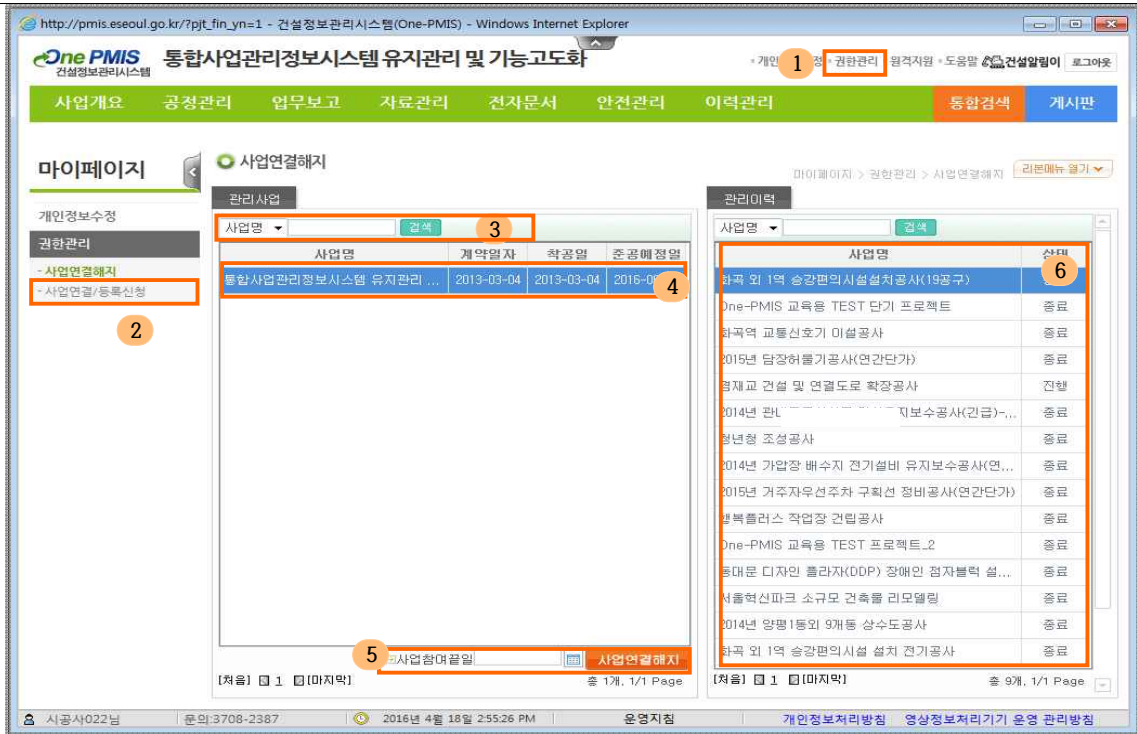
http://pmis.eseoul.go.kr/?pjt_fin_yn=1 - 건설정보관리시스템(One-PMIS) - Windows Internet Explorer

One PMIS 건설정보관리시스템 통합사업관리정보시스템 유지관리 및 기능고도화

개인 1 정 권한관리 원격지원 도움말 건설알림이 로그아웃

사업개요 공정관리 업무보고 자료관리 전자문서 안전관리 이력관리 통합검색 게시판

마이페이지

개인정보수정
권한관리
- 사업연결해지
- 사업연결/등록신청
2

사업연결해지

마이페이지 > 권한관리 > 사업연결해지 리본메뉴 열기

관리사업

사업명 검색 3

| 사업명 | 계약일자 | 착공일 | 준공예정일 |
|---|---|---|---|
| 통합사업관리정보시스템 유지관리 ... | 2013-03-04 | 2013-03-04 | 2016-0 4 |

5 사업참여끝일 사업연결해지

[처음] 1 [마지막] 총 1개, 1/1 Page

관리이력

사업명 검색

| 사업명 | 상태 6 |
|---|---|
| 화곡 외 1역 승강편의시설설치공사(19공구) | |
| One-PMIS 교육용 TEST 단기 프로젝트 | 종료 |
| 화곡역 교통신호기 이설공사 | 종료 |
| 2015년 담장허물기공사(연간단가) | 종료 |
| 월재교 건설 및 연결도로 확장공사 | 진행 |
| 2014년 관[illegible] 지보수공사(긴급)-... | 종료 |
| 청년청 조성공사 | 종료 |
| 2014년 가압장 배수지 전기설비 유지보수공사(연... | 종료 |
| 2015년 거주자우선주차 구획선 정비공사(연간단가) | 종료 |
| 행복플러스 작업장 건립공사 | 종료 |
| One-PMIS 교육용 TEST 프로젝트_2 | 종료 |
| 동대문 디자인 플라자(DDP) 장애인 점자블럭 설... | 종료 |
| 서울혁신파크 소규모 건축물 리모델링 | 종료 |
| 2014년 양평1동외 9개동 상수도공사 | 종료 |
| 화곡 외 1역 승강편의시설 설치 전기공사 | 종료 |

[처음] 1 [마지막] 총 9개, 1/1 Page

시공사022님 문의:3708-2387 2016년 4월 18일 2:55:26 PM 운영지침 개인정보처리방침 영상정보처리기기 운영 관리방침